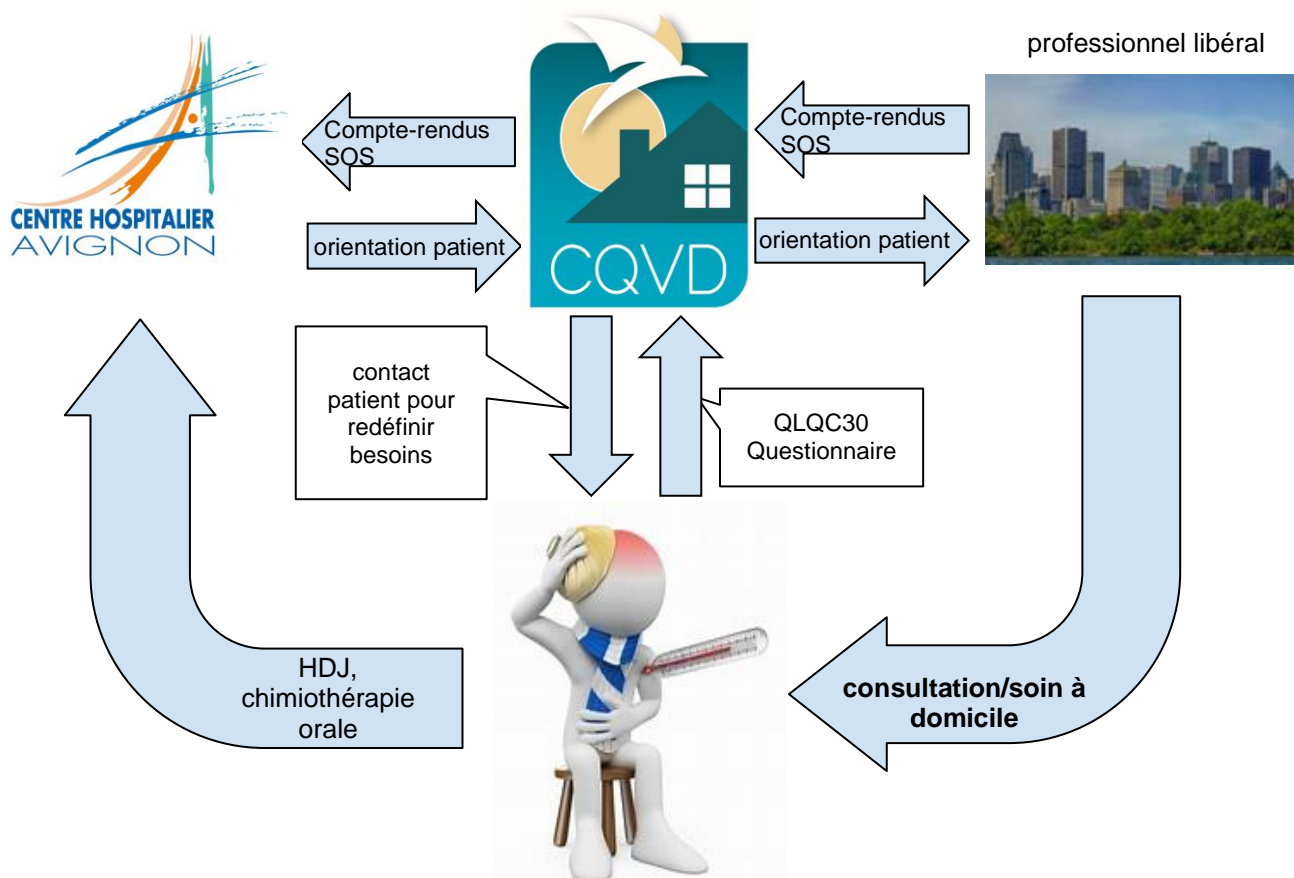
CENTRE HOSPITALIER AVIGNON

Compte-rendus SOS

orientation patient

CQVD

professionnel libéral

Compte-rendus SOS

orientation patient

contact patient pour redéfinir besoins

QLQC30 Questionnaire

HDJ, chimiothérapie orale

**consultation/soin à domicile**